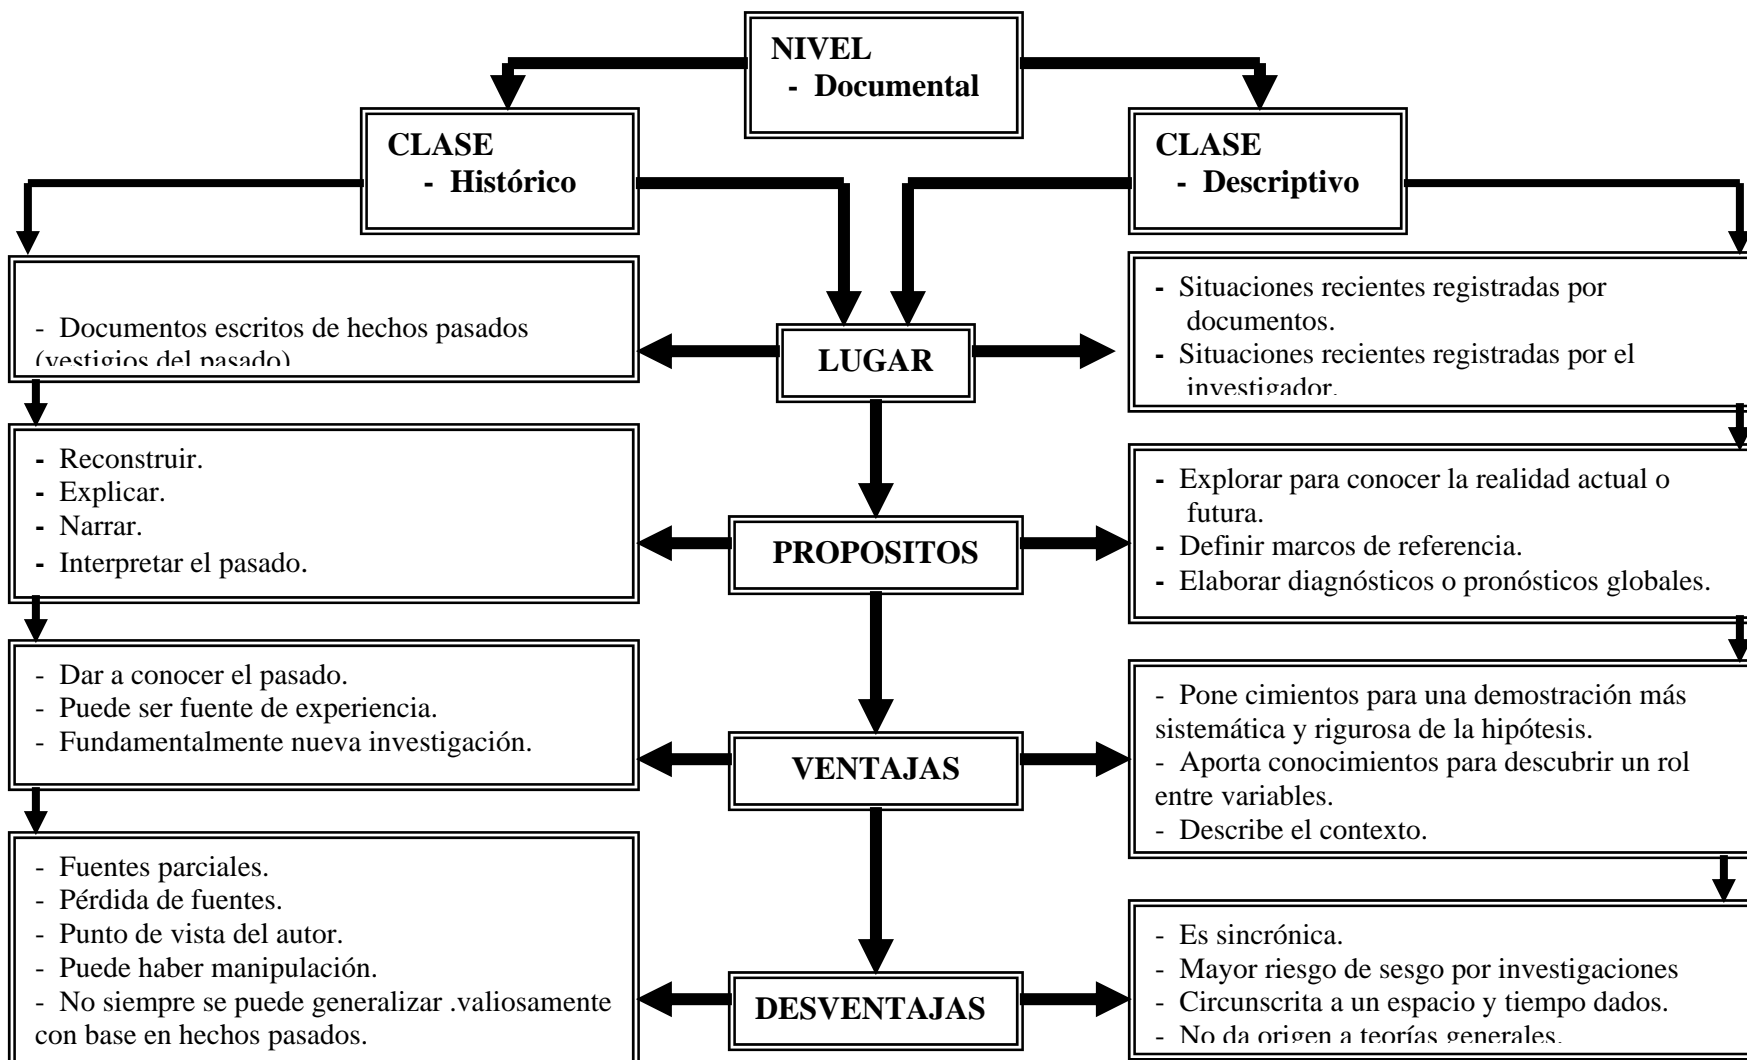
NIVEL
- Documental

CLASE
- Histórico

CLASE
- Descriptivo

- Documentos escritos de hechos pasados (vestigios del pasado)

LUGAR

- Situaciones recientes registradas por documentos.
- Situaciones recientes registradas por el investigador.

- Reconstruir.
- Explicar.
- Narrar.
- Interpretar el pasado.

PROPOSITOS

- Explorar para conocer la realidad actual o futura.
- Definir marcos de referencia.
- Elaborar diagnósticos o pronósticos globales.

- Dar a conocer el pasado.
- Puede ser fuente de experiencia.
- Fundamentalmente nueva investigación.

VENTAJAS

- Pone cimientos para una demostración más sistemática y rigurosa de la hipótesis.
- Aporta conocimientos para descubrir un rol entre variables.
- Describe el contexto.

- Fuentes parciales.
- Pérdida de fuentes.
- Punto de vista del autor.
- Puede haber manipulación.
- No siempre se puede generalizar .valiosamente con base en hechos pasados.

DESVENTAJAS

- Es sincrónica.
- Mayor riesgo de sesgo por investigaciones
- Circunscrita a un espacio y tiempo dados.
- No da origen a teorías generales.